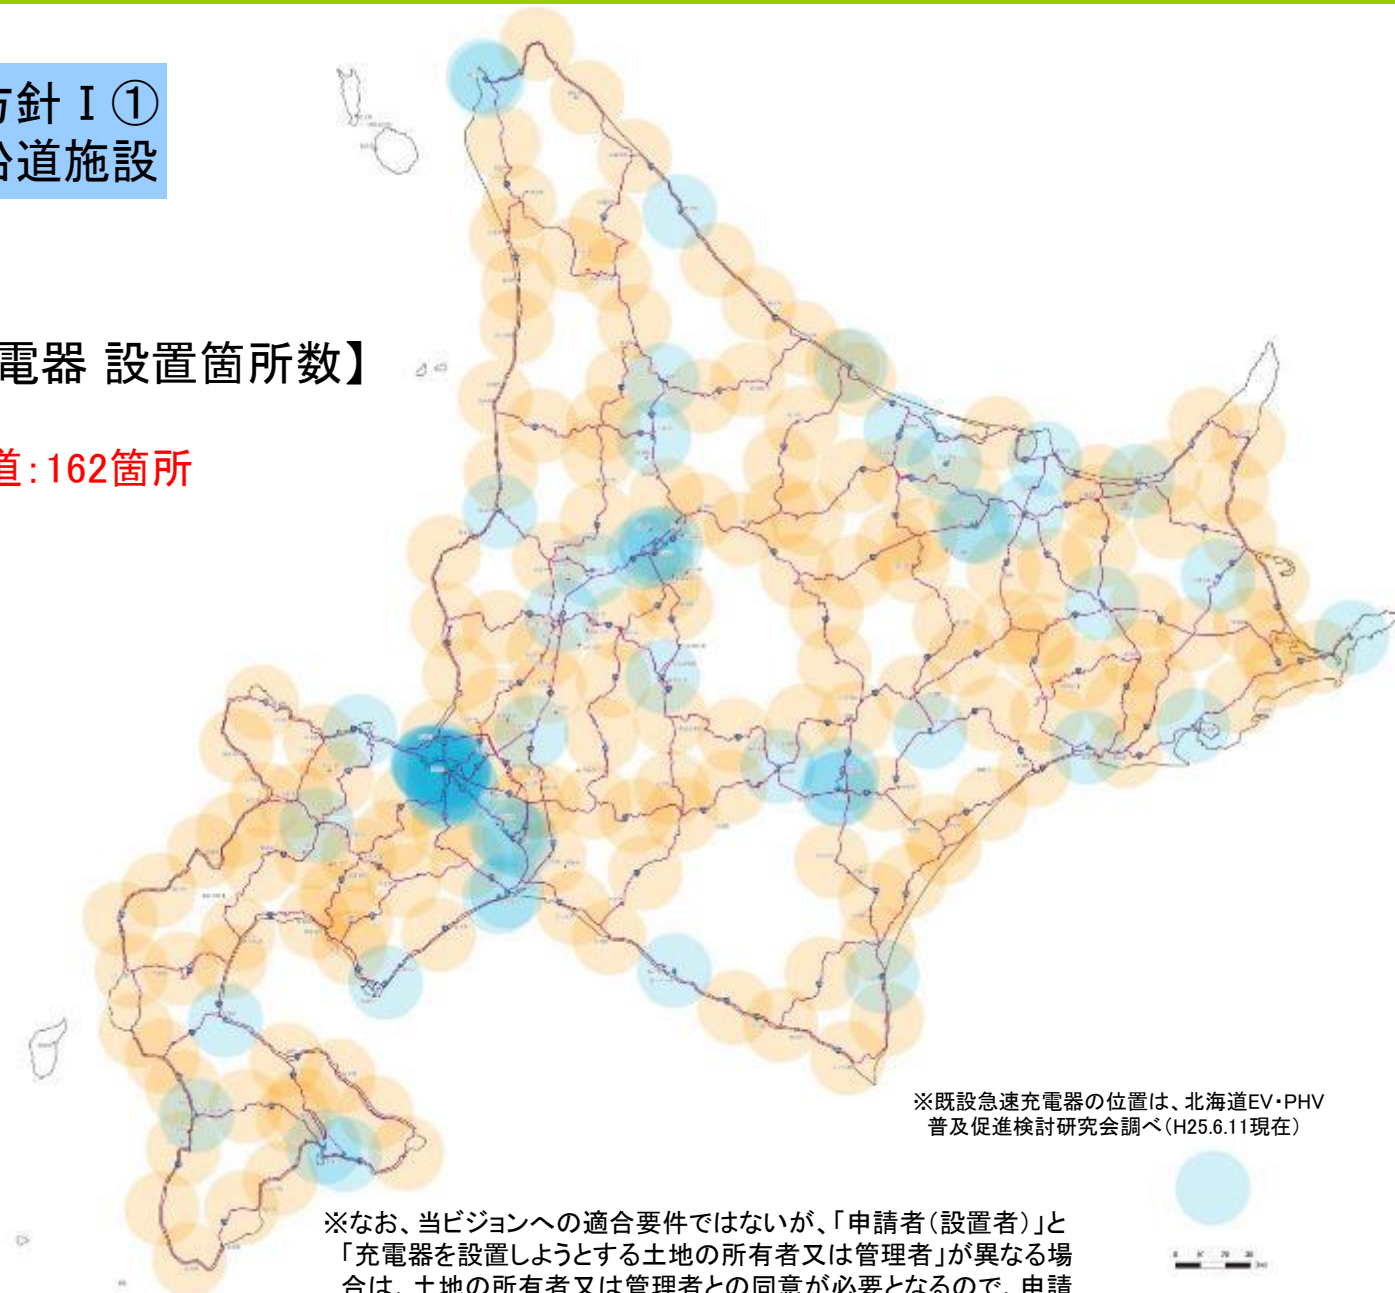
方針Ⅰ①
沿道施設

電器 設置箇所数】

道:162箇所

※既設急速充電器の位置は、北海道EV・PHV普及促進検討研究会調べ(H25.6.11現在)

※なお、当ビジョンへの適合要件ではないが、「申請者(設置者)」と「充電器を設置しようとする土地の所有者又は管理者」が異なる場合は、土地の所有者又は管理者との同意が必要となるので、申請